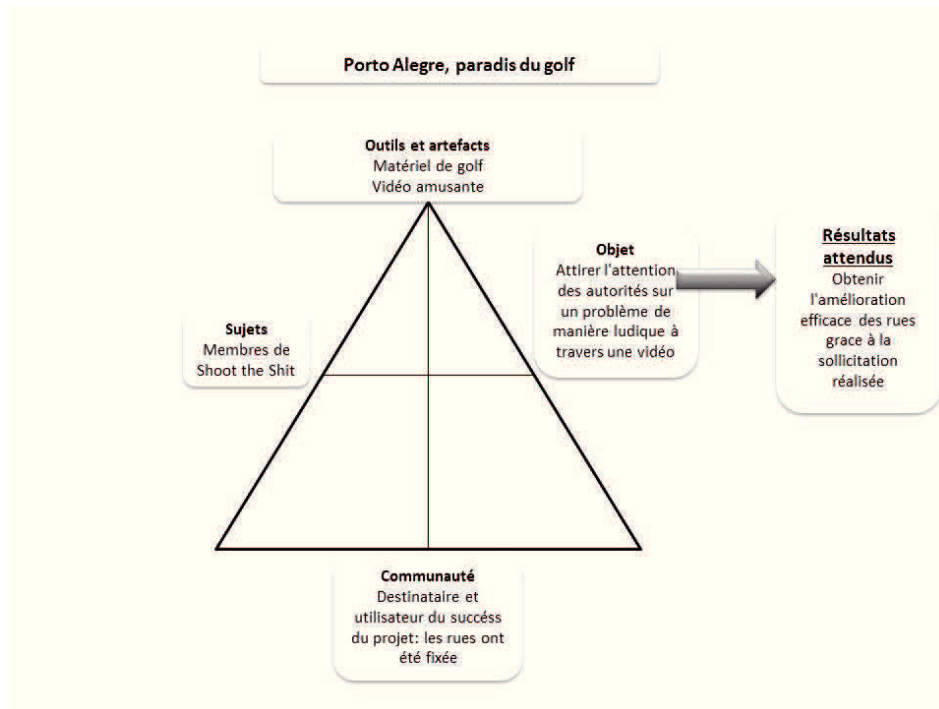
Porto Alegre, paradis du golf

Outils et artefacts
Matériel de golf
Vidéo amusante

Sujets
Membres de Shoot the Shit

Objet
Attirer l'attention des autorités sur un problème de manière ludique à travers une vidéo

Résultats attendus
Obtenir l'amélioration efficace des rues grace à la sollicitation réalisée

Communauté
Destinataire et utilisateur du succéss du projet: les rues ont été fixée